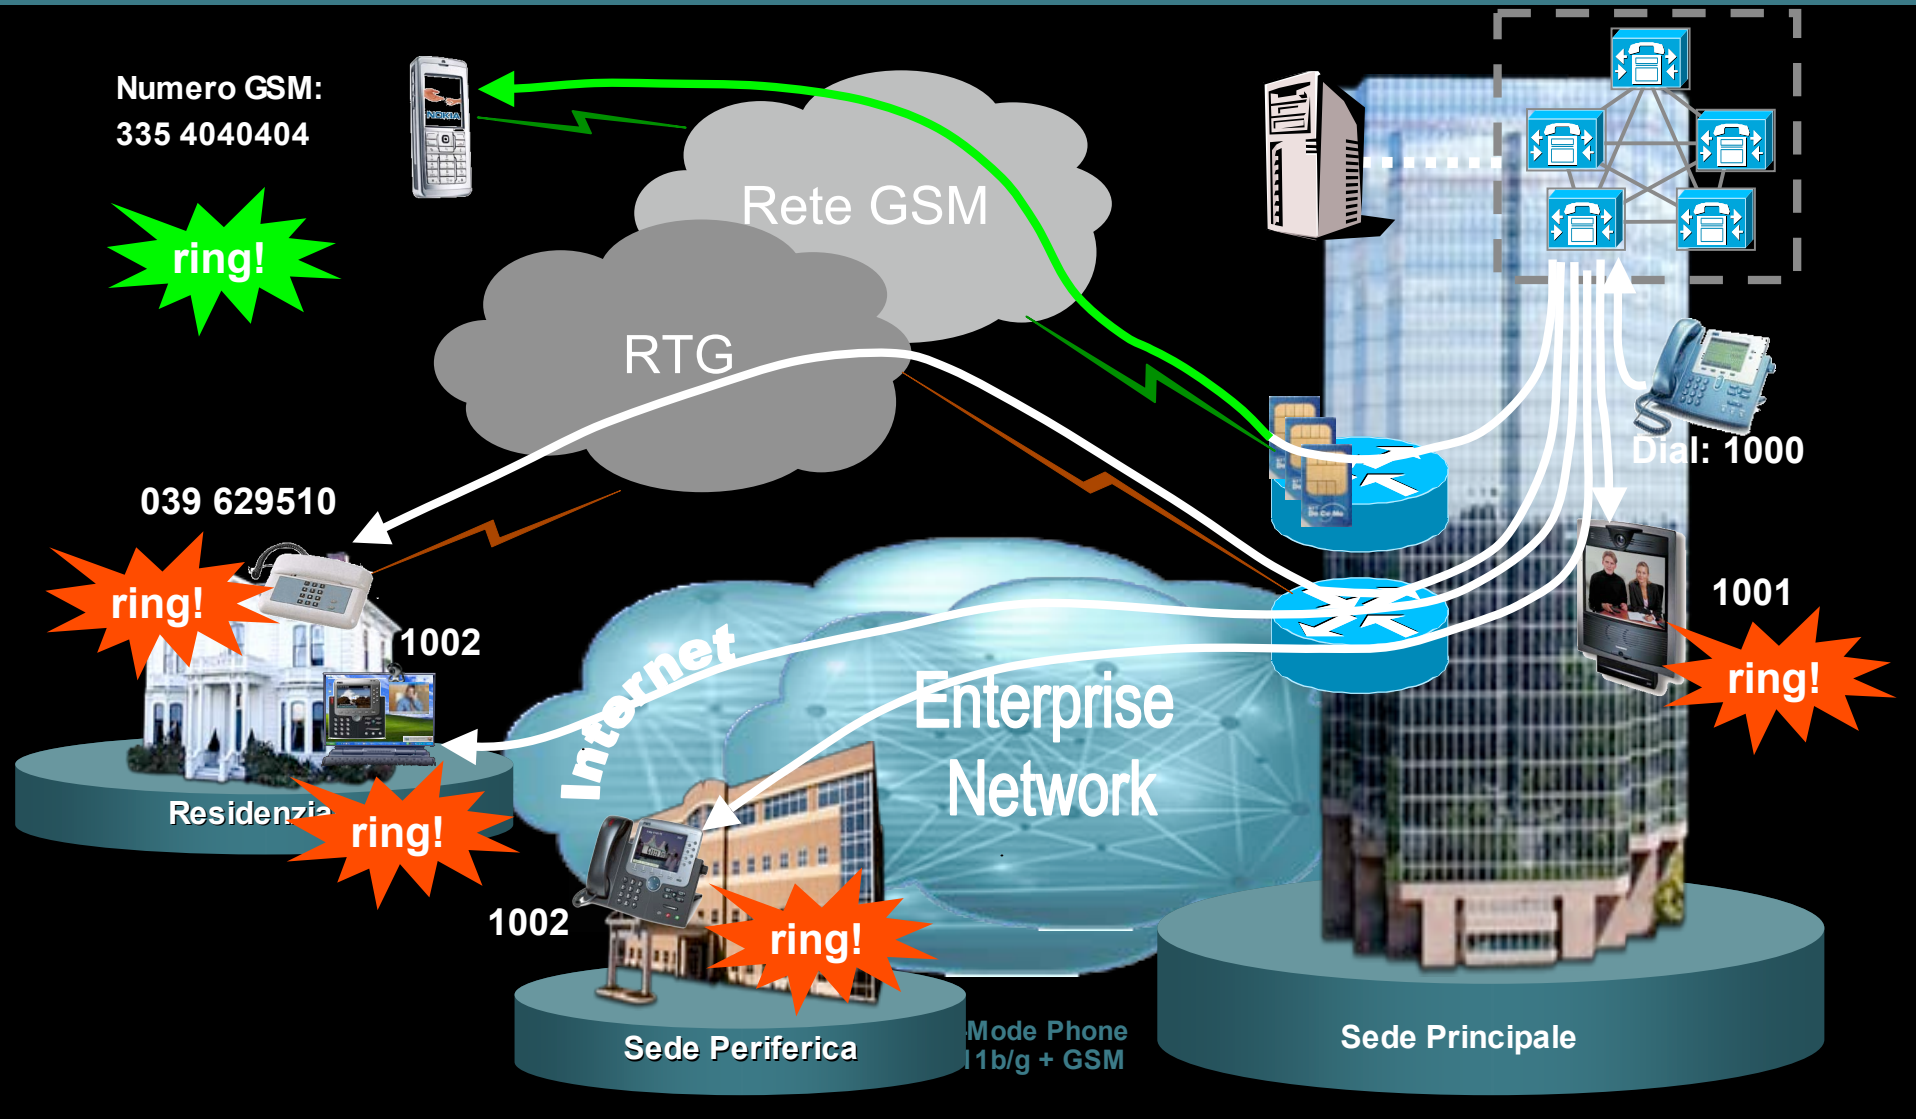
Numero GSM:
335 4040404

ring!

Rete GSM

RTG

039 629510

ring!

1002

Internet

Enterprise Network

Residenzia

ring!

1002

ring!

Sede Periferica

Mode Phone
1b/g + GSM

Dial: 1000

1001

ring!

Sede Principale